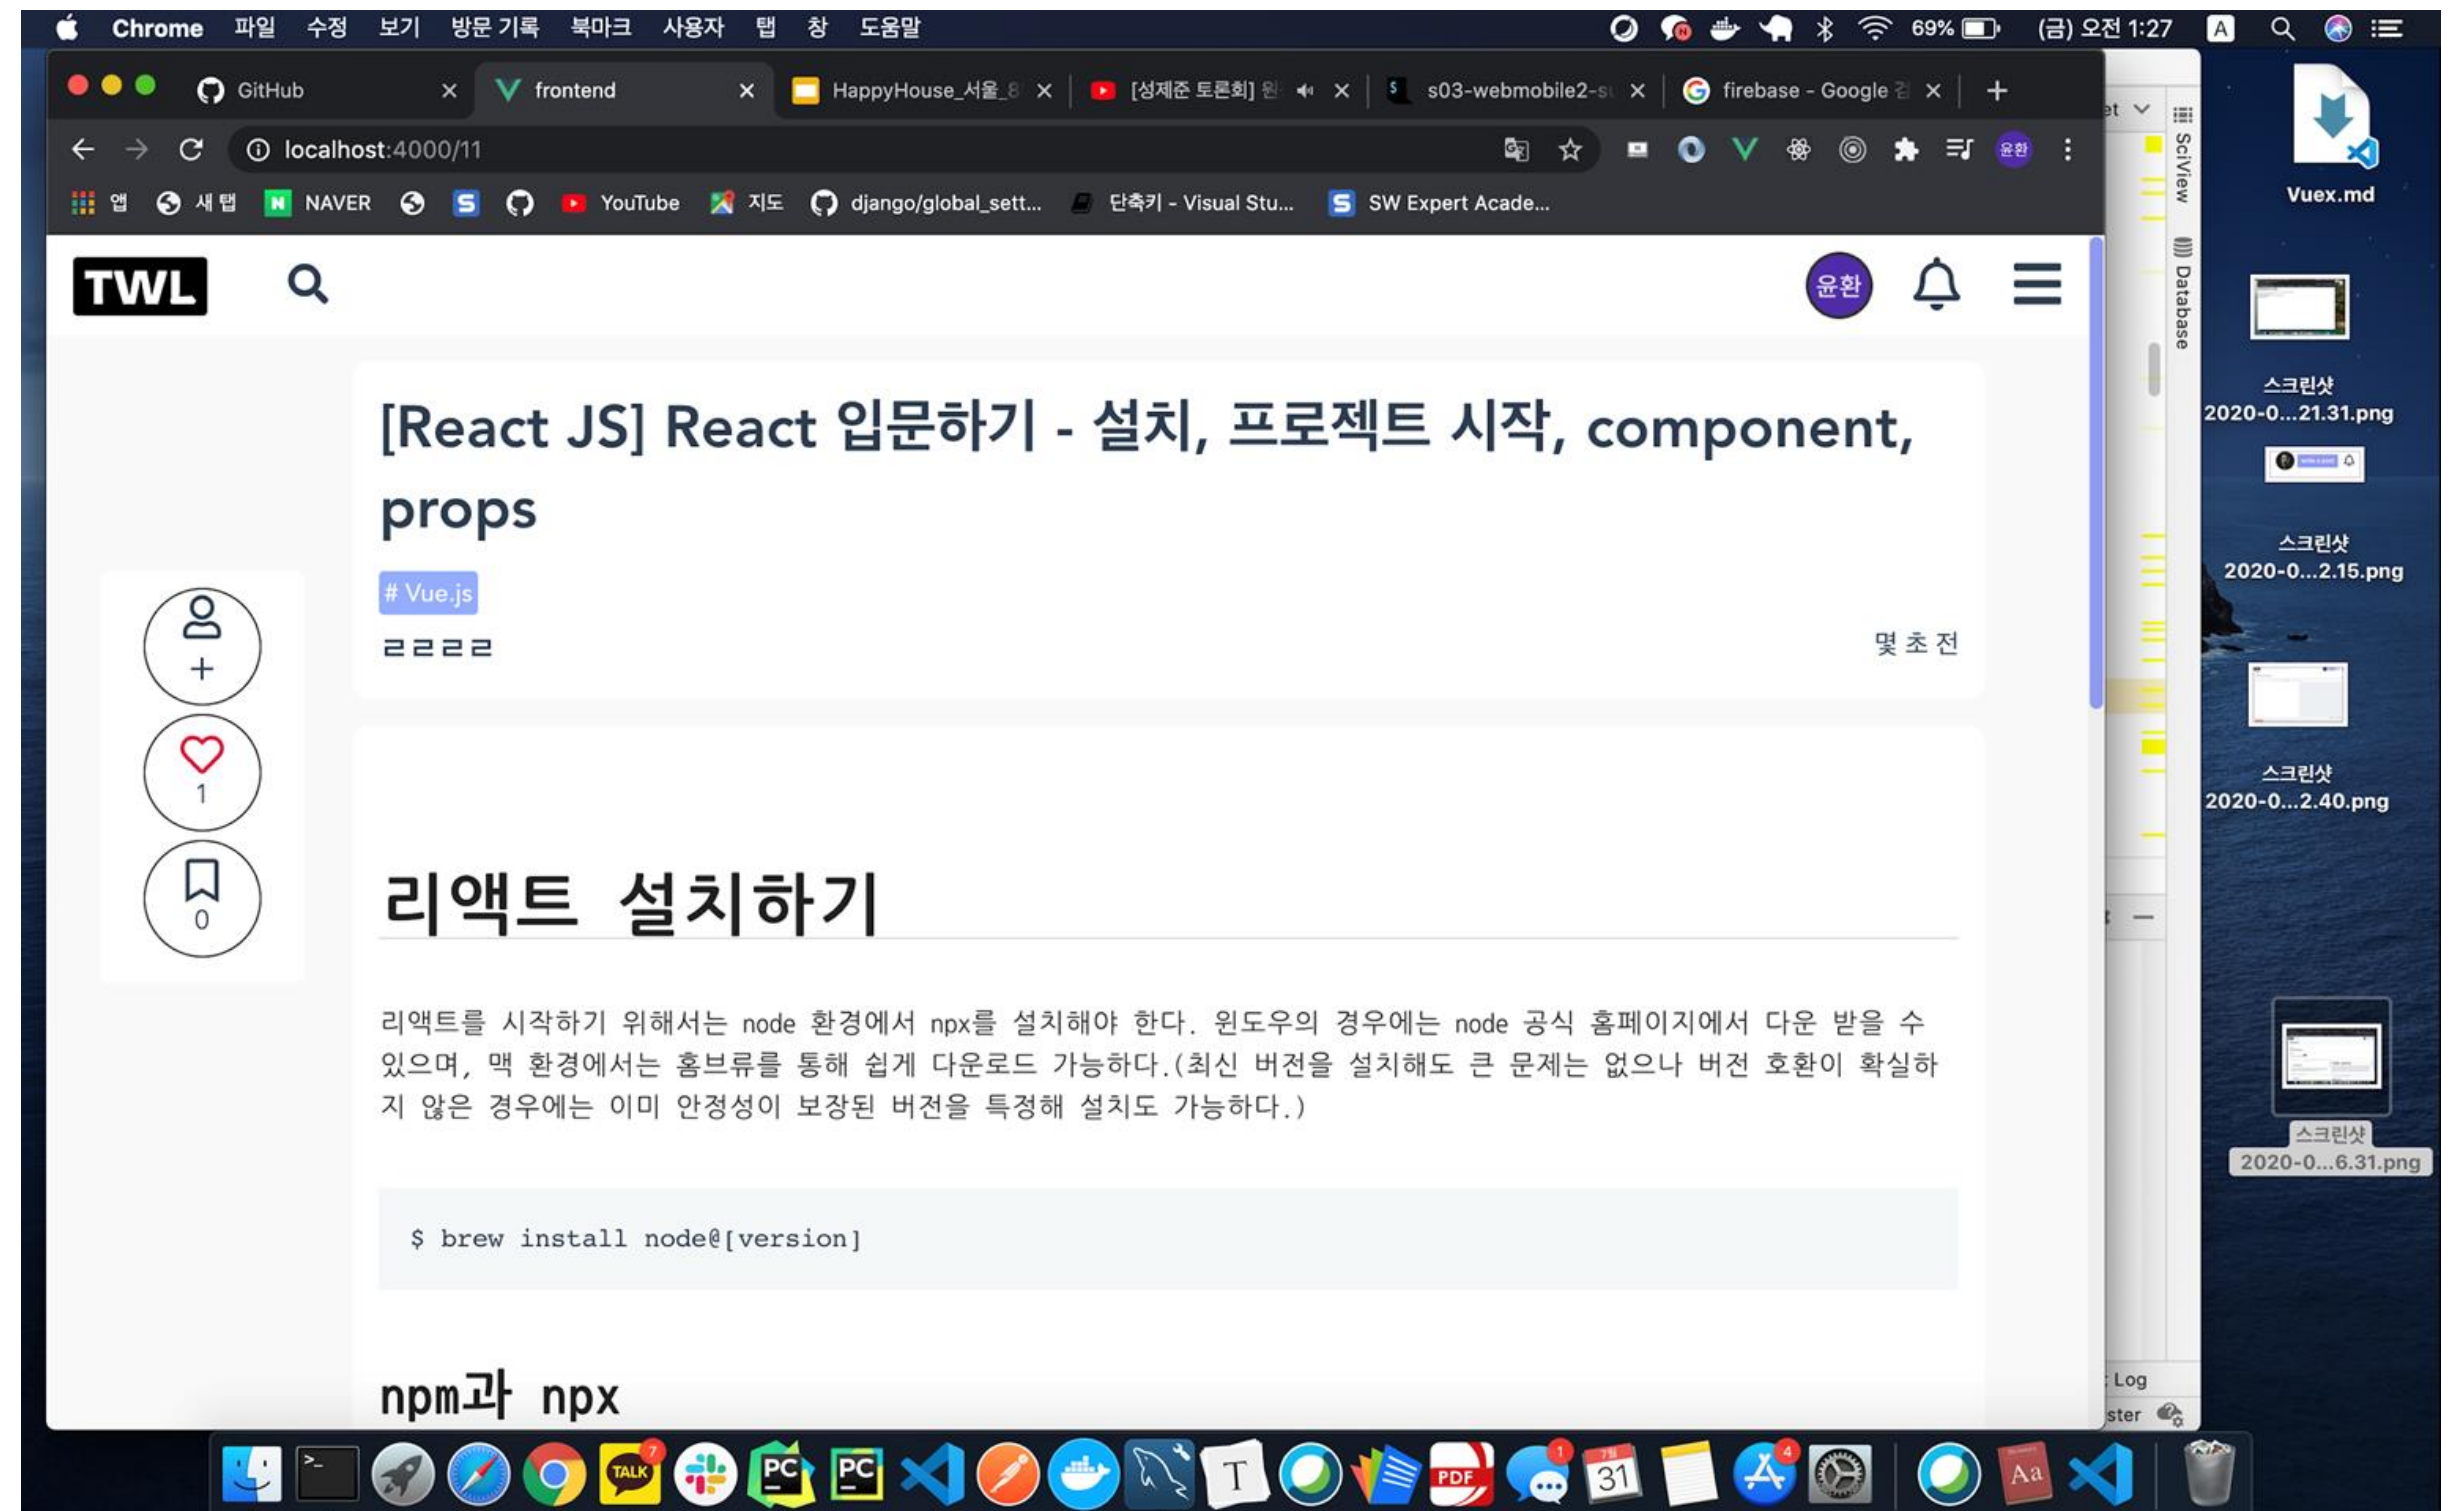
Chrome 파일 수정 보기 방문 기록 북마크 사용자 탭 창 도움말

69% (금) 오전 1:27

GitHub × frontend × HappyHouse_서울_8 × [성제준 토론회] 원 × s03-webmobile2-s × firebase - Google 검 × +

localhost:4000/11

앱 새 탭 NAVER YouTube 지도 django/global_sett... 단축키 - Visual Stu... SW Expert Acade...

TWL

윤환

[React JS] React 입문하기 - 설치, 프로젝트 시작, component, props

# Vue.js

ㄹㄹㄹㄹ

몇 초 전

+

1

0

리액트 설치하기

리액트를 시작하기 위해서는 node 환경에서 npx를 설치해야 한다. 윈도우의 경우에는 node 공식 홈페이지에서 다운 받을 수 있으며, 맥 환경에서는 홈브류를 통해 쉽게 다운로드 가능하다.(최신 버전을 설치해도 큰 문제는 없으나 버전 호환이 확실하지 않은 경우에는 이미 안정성이 보장된 버전을 특정해 설치도 가능하다.)

$ brew install node@[version]

npm과 npx

SciView

Database

Log

ster

Vuex.md

스크린샷 2020-0...21.31.png

스크린샷 2020-0...2.15.png

스크린샷 2020-0...2.40.png

스크린샷 2020-0...6.31.png

TALK

PDF

31